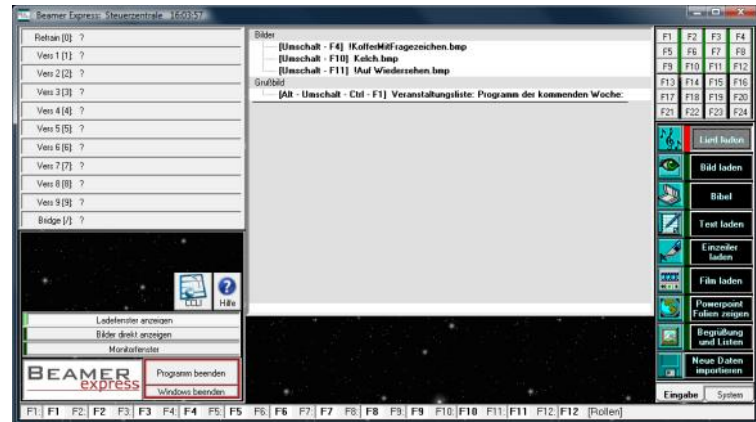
Beamer Express: Steuerzentrale 16:03:57

Refrain [0]: ?
Vers 1 [1]: ?
Vers 2 [2]: ?
Vers 3 [3]: ?
Vers 4 [4]: ?
Vers 5 [5]: ?
Vers 6 [6]: ?
Vers 7 [7]: ?
Vers 8 [8]: ?
Vers 9 [9]: ?
Bridge [/]: ?

Hilfe

Ladefenster anzeigen
Bilder direkt anzeigen
Monitorfenster

BEAMER express

Programm beenden
Windows beenden

Bilder
[Umschalt - F4] !KofferMitFragezeichen.bmp
[Umschalt - F10] Kelch.bmp
[Umschalt - F11] !Auf Wiedersehen.bmp
Großbild
[Alt - Umschalt - Ctrl - F1] Veranstaltungsliste: Programm der kommenden Woche:

| F1 | F2 | F3 | F4 |
|---|---|---|---|
| F5 | F6 | F7 | F8 |
| F9 | F10 | F11 | F12 |
| F13 | F14 | F15 | F16 |
| F17 | F18 | F19 | F20 |
| F21 | F22 | F23 | F24 |

Lied laden
Bild laden
Bibel
Text laden
Einzeiler laden
Film laden
Powerpoint Folien zeigen
Begrüßung und Listen
Neue Daten importieren

Eingabe System

F1: F1 F2: F2 F3: F3 F4: F4 F5: F5 F6: F6 F7: F7 F8: F8 F9: F9 F10: F10 F11: F11 F12: F12 [Rollen]